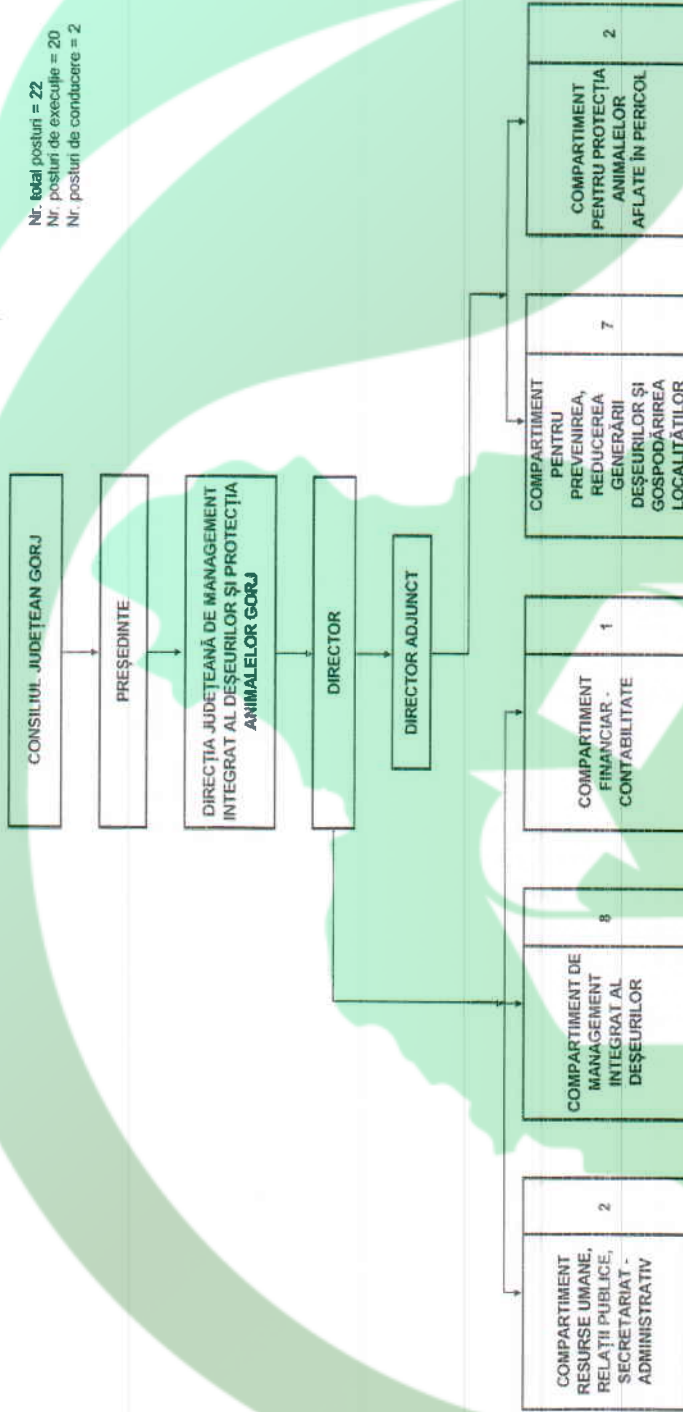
Nr. total posturi = 22
Nr. posturi de execuţie = 20
Nr. posturi de conducere = 2

CONSILIUL JUDEŢEAN GORJ

PREŞEDINTE

DIRECŢIA JUDEŢEANĂ DE MANAGEMENT INTEGRAT AL DEŞEURILOR ŞI PROTECŢIA ANIMALELOR GORJ

DIRECTOR

DIRECTOR ADJUNCT

COMPARTIMENT RESURSE UMANE, RELAŢII PUBLICE, SECRETARIAT - ADMINISTRATIV
2

COMPARTIMENT DE MANAGEMENT INTEGRAT AL DEŞEURILOR
8

COMPARTIMENT FINANCIAR - CONTABILITATE
1

COMPARTIMENT PENTRU PREVENIREA, REDUCEREA GENERĂRII DEŞEURILOR ŞI GOSPODĂRIREA LOCALITĂŢILOR
7

COMPARTIMENT PENTRU PROTECŢIA ANIMALELOR AFLATE ÎN PERICOL
2